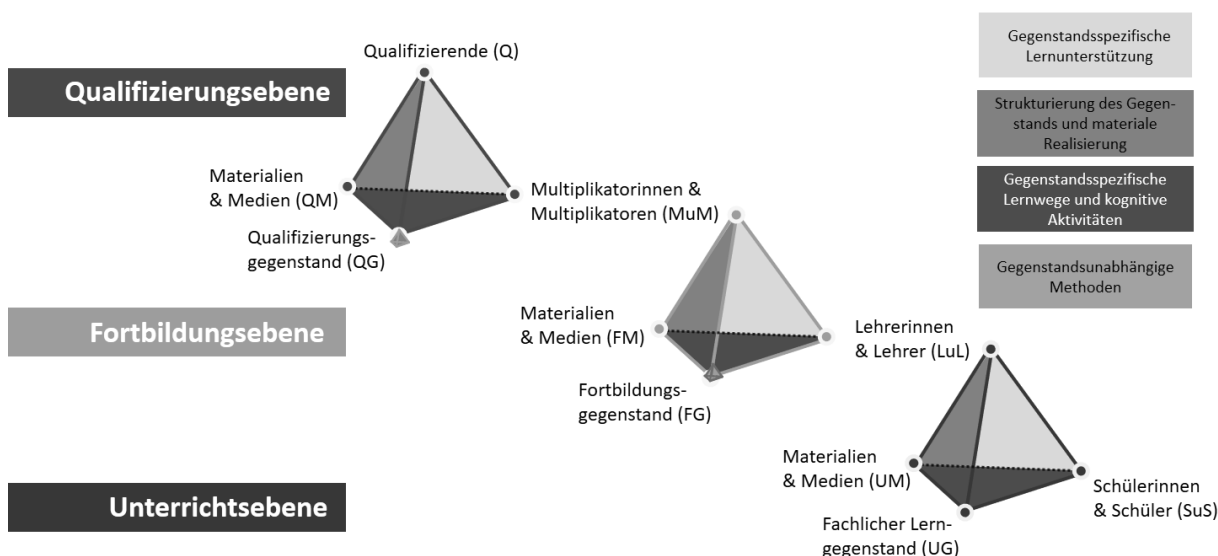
Gegenstandsspezifische Lernunterstützung

Strukturierung des Gegenstands und materiale Realisierung

Gegenstandsspezifische Lernwege und kognitive Aktivitäten

Gegenstandsunabhängige Methoden

Qualifizierungsebene

Qualifizierende (Q)

Materialien & Medien (QM)

Multiplikatorinnen & Multiplikatoren (MuM)

Qualifizierungsgegenstand (QG)

Fortbildungsebene

Materialien & Medien (FM)

Lehrerinnen & Lehrer (LuL)

Fortbildungsgegenstand (FG)

Unterrichtsebene

Materialien & Medien (UM)

Schülerinnen & Schüler (SuS)

Fachlicher Lerngegenstand (UG)